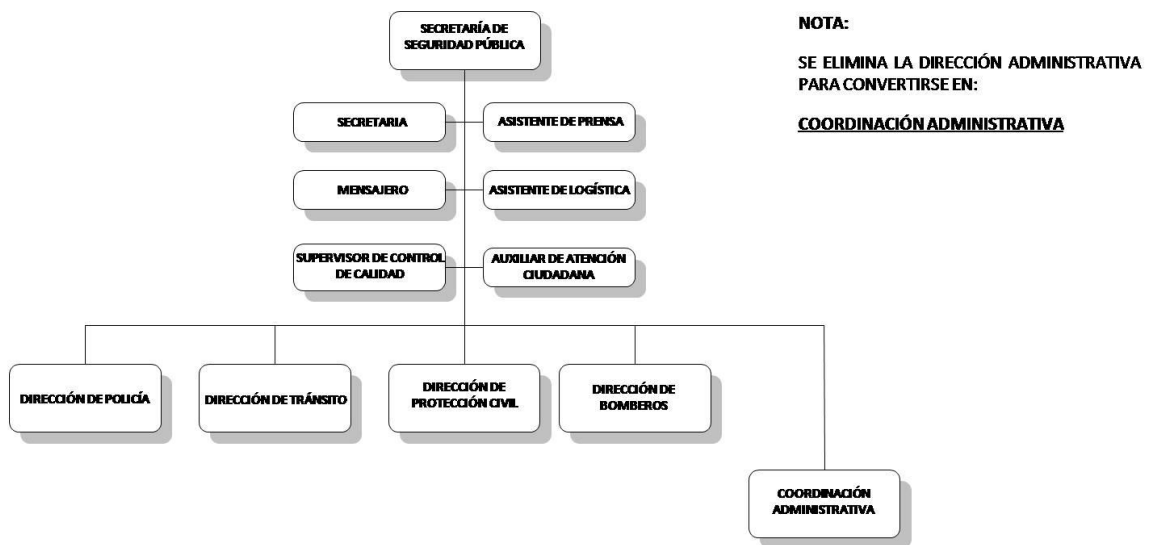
SECRETARÍA DE SEGURIDAD PÚBLICA

NOTA:

SE ELIMINA LA DIRECCIÓN ADMINISTRATIVA PARA CONVERTIRSE EN:

COORDINACIÓN ADMINISTRATIVA

SECRETARIA

ASISTENTE DE PRENSA

MENSAJERO

ASISTENTE DE LOGÍSTICA

SUPERVISOR DE CONTROL DE CALIDAD

AUXILIAR DE ATENCIÓN CIUDADANA

DIRECCIÓN DE POLICÍA

DIRECCIÓN DE TRÁNSITO

DIRECCIÓN DE PROTECCIÓN CIVIL

DIRECCIÓN DE BOMBEROS

COORDINACIÓN ADMINISTRATIVA